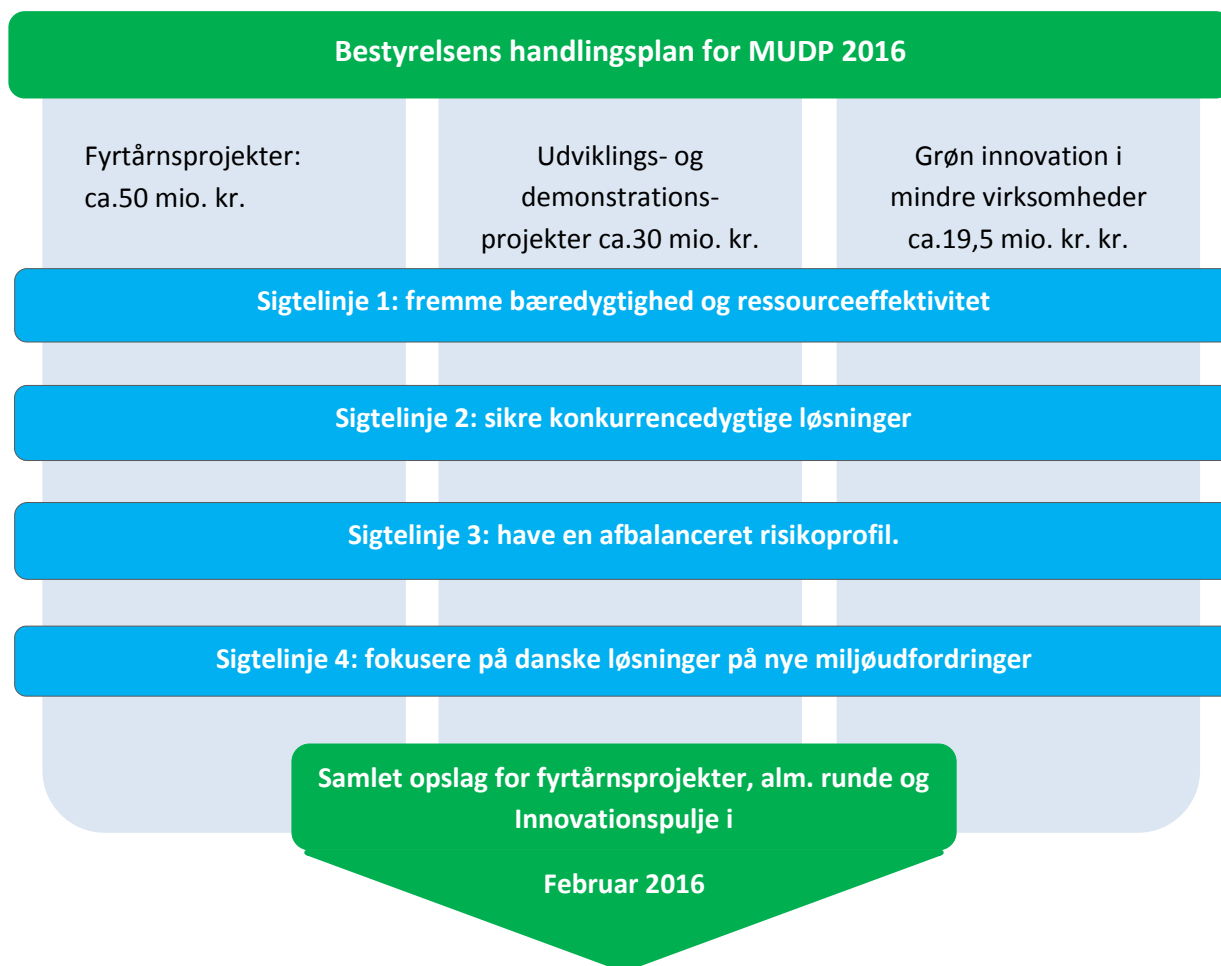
Bestyrelsens handlingsplan for MUDP 2016

Fyrtårnsprojekter: ca.50 mio. kr.

Udviklings- og demonstrationsprojekter ca.30 mio. kr.

Grøn innovation i mindre virksomheder ca.19,5 mio. kr. kr.

Sigtelinje 1: fremme bæredygtighed og ressourceeffektivitet

Sigtelinje 2: sikre konkurrencedygtige løsninger

Sigtelinje 3: have en afbalanceret risikoprofil.

Sigtelinje 4: fokusere på danske løsninger på nye miljøudfordringer

Samlet opslag for fyrtårnsprojekter, alm. runde og Innovationspulje i

Februar 2016